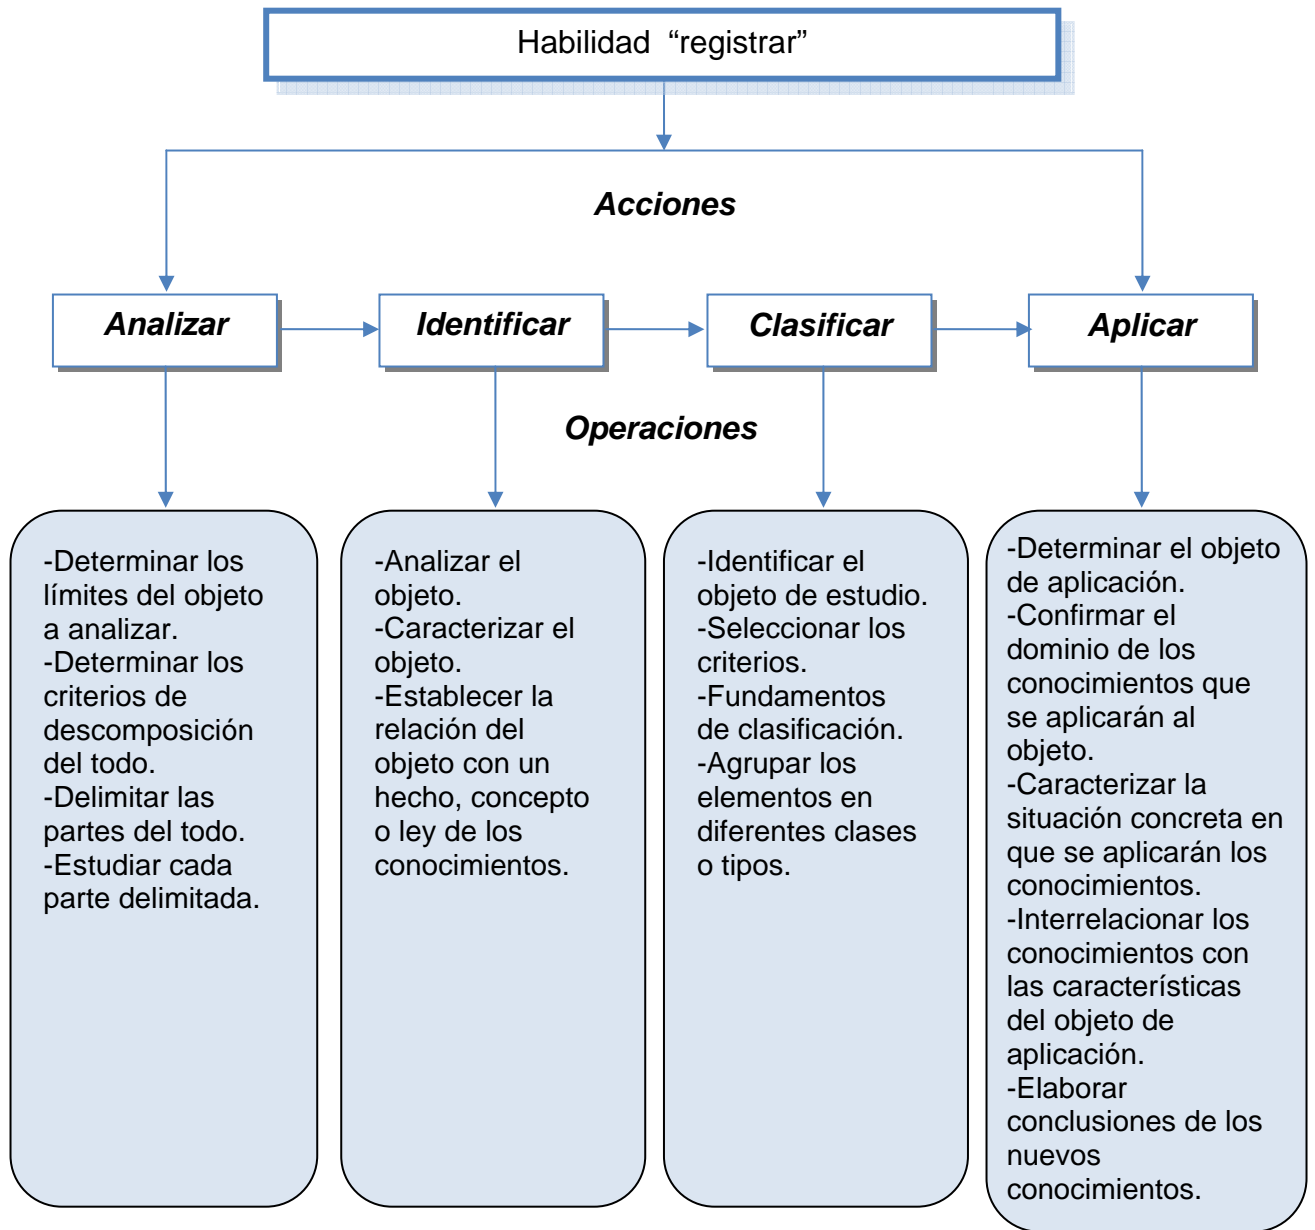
Habilidad "registrar"

Acciones

Analizar

Identificar

Clasificar

Aplicar

Operaciones

-Determinar los límites del objeto a analizar.
-Determinar los criterios de descomposición del todo.
-Delimitar las partes del todo.
-Estudiar cada parte delimitada.

-Analizar el objeto.
-Caracterizar el objeto.
-Establecer la relación del objeto con un hecho, concepto o ley de los conocimientos.

-Identificar el objeto de estudio.
-Seleccionar los criterios.
-Fundamentos de clasificación.
-Agrupar los elementos en diferentes clases o tipos.

-Determinar el objeto de aplicación.
-Confirmar el dominio de los conocimientos que se aplicarán al objeto.
-Caracterizar la situación concreta en que se aplicarán los conocimientos.
-Interrelacionar los conocimientos con las características del objeto de aplicación.
-Elaborar conclusiones de los nuevos conocimientos.